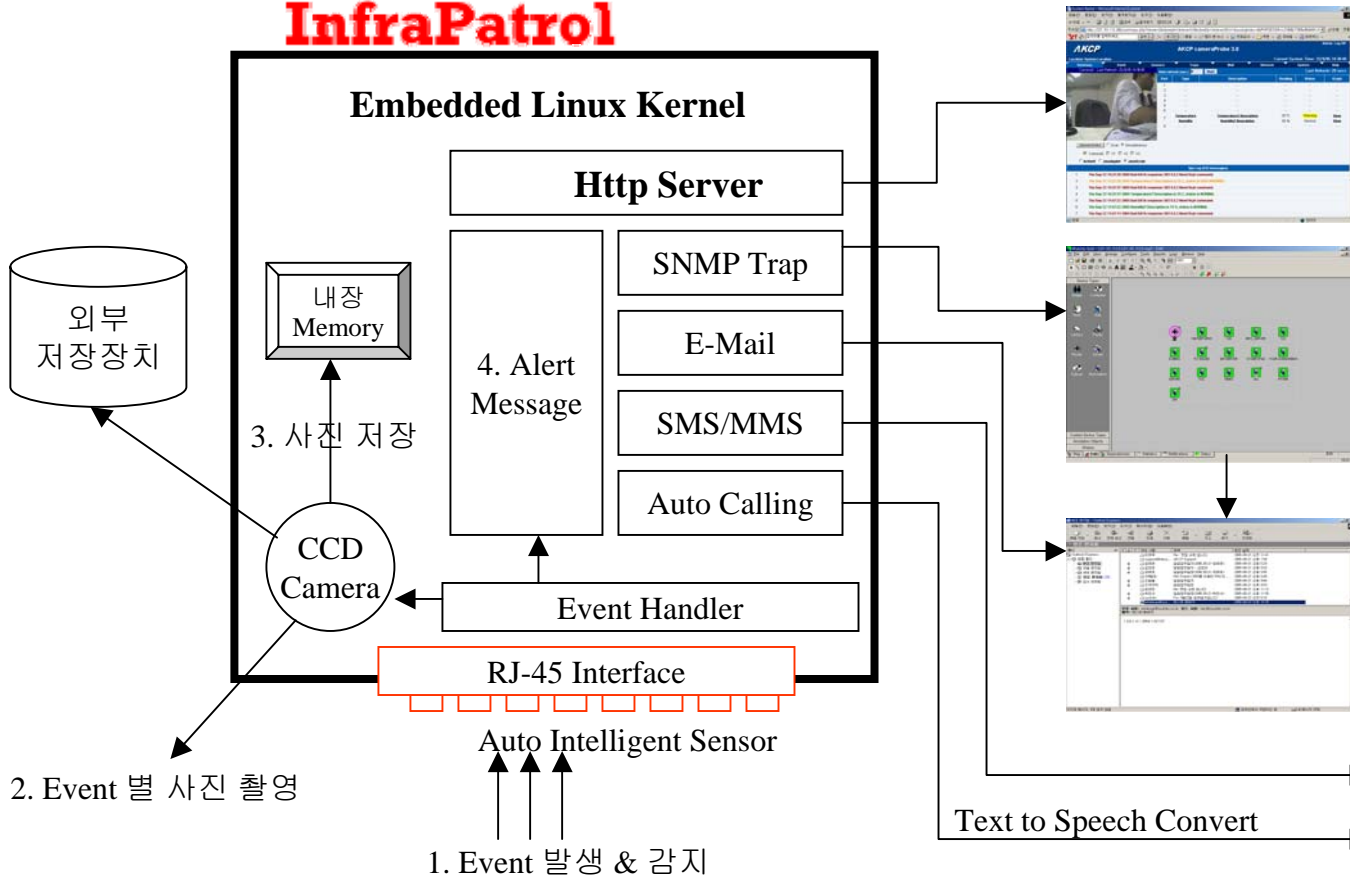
InfraPatrol

Embedded Linux Kernel

Http Server

SNMP Trap

E-Mail

SMS/MMS

Auto Calling

4. Alert Message

내장 Memory

외부 저장장치

3. 사진 저장

CCD Camera

Event Handler

RJ-45 Interface

Auto Intelligent Sensor

2. Event 별 사진 촬영

1. Event 발생 & 감지

Text to Speech Convert

AKCP